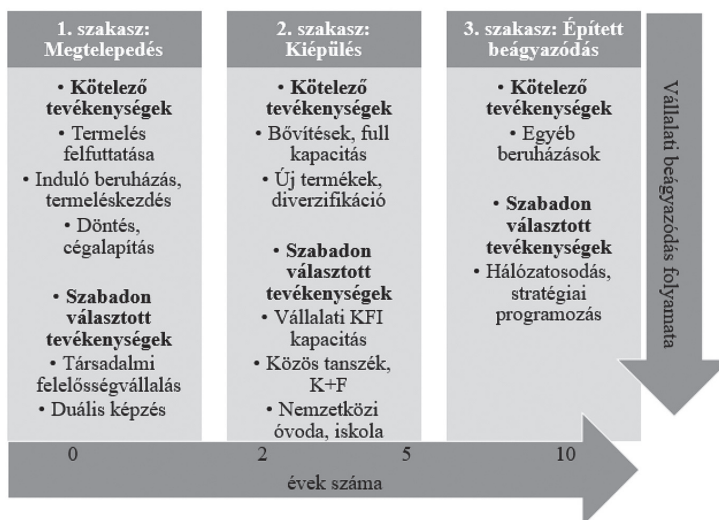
1. szakasz: Megtelepedés

• Kötelező tevékenységek
• Termelés felfuttatása
• Induló beruházás, termeléskezdés
• Döntés, cégalapítás

• Szabadon választott tevékenységek
• Társadalmi felelősségvállalás
• Duális képzés

2. szakasz: Kiépülés

• Kötelező tevékenységek
• Bővítések, full kapacitás
• Új termékek, diverzifikáció

• Szabadon választott tevékenységek
• Vállalati KFI kapacitás
• Közös tanszék, K+F
• Nemzetközi óvoda, iskola

3. szakasz: Épített beágyazódás

• Kötelező tevékenységek
• Egyéb beruházások

• Szabadon választott tevékenységek
• Hálózatosodás, stratégiai programozás

Vállalati beágyazódás folyamata

0
2
5
10
évek száma